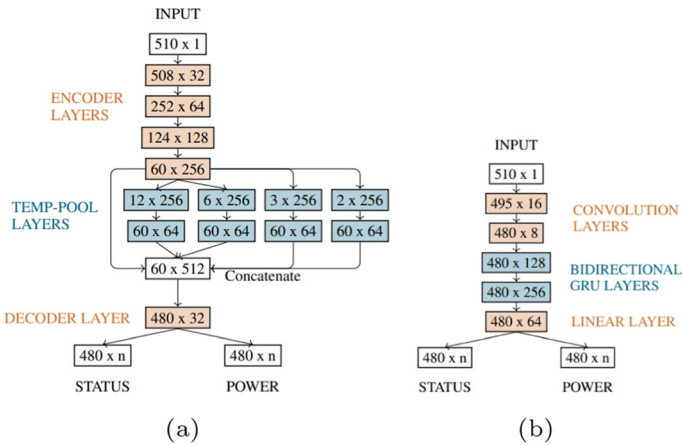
INPUT

510 x 1

508 x 32

ENCODER LAYERS

252 x 64

124 x 128

60 x 256

TEMP-POOL LAYERS

12 x 256

6 x 256

3 x 256

2 x 256

60 x 64

60 x 64

60 x 64

60 x 64

60 x 512

Concatenate

DECODER LAYER

480 x 32

480 x n

480 x n

STATUS

POWER

(a)

INPUT

510 x 1

495 x 16

CONVOLUTION LAYERS

480 x 8

480 x 128

BIDIRECTIONAL GRU LAYERS

480 x 256

480 x 64

LINEAR LAYER

480 x n

480 x n

STATUS

POWER

(b)